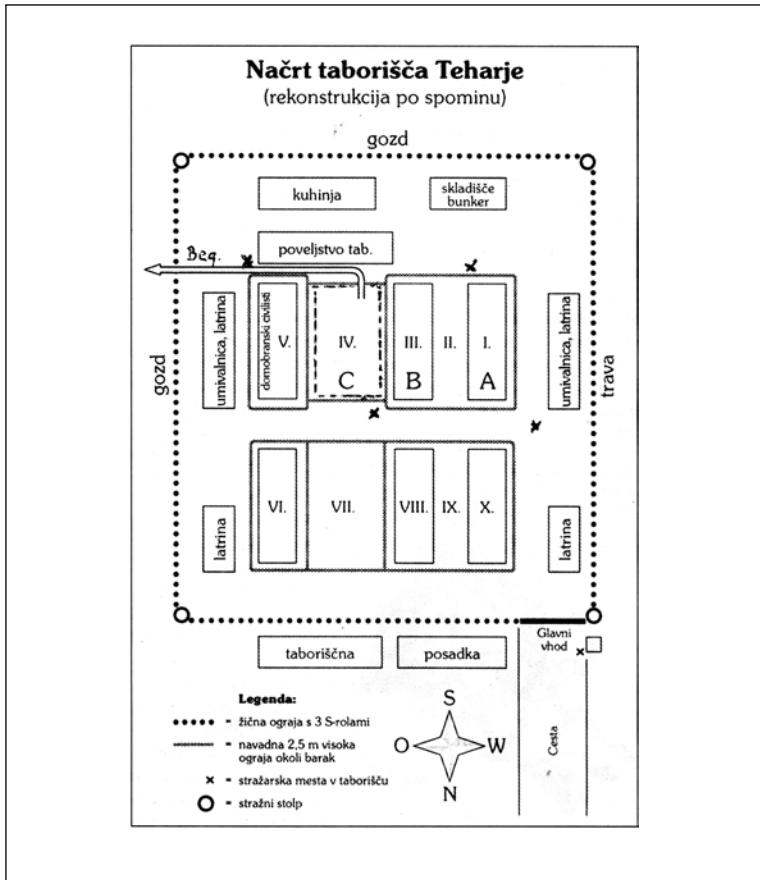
Načrt taborišča Teharje
(rekonstrukcija po spominu)

gozd

kuhinja

skladišče bunker

Beg.

poveljstvo tab.

gozd

umivalnica, latrina

domobranski civilisti

V.

IV.

C

III.

B

II.

I.

A

umivalnica, latrina

trava

latrina

VI.

VII.

VIII.

IX.

X.

latrina

taboriščna

posadka

Glavni vhod

Legenda:

- žična ograja s 3 S-rolami

- navadna 2,5 m visoka ograja okoli barak

- stražarska mesta v taborišču

- stražni stolp

S

O

W

N

Cesta